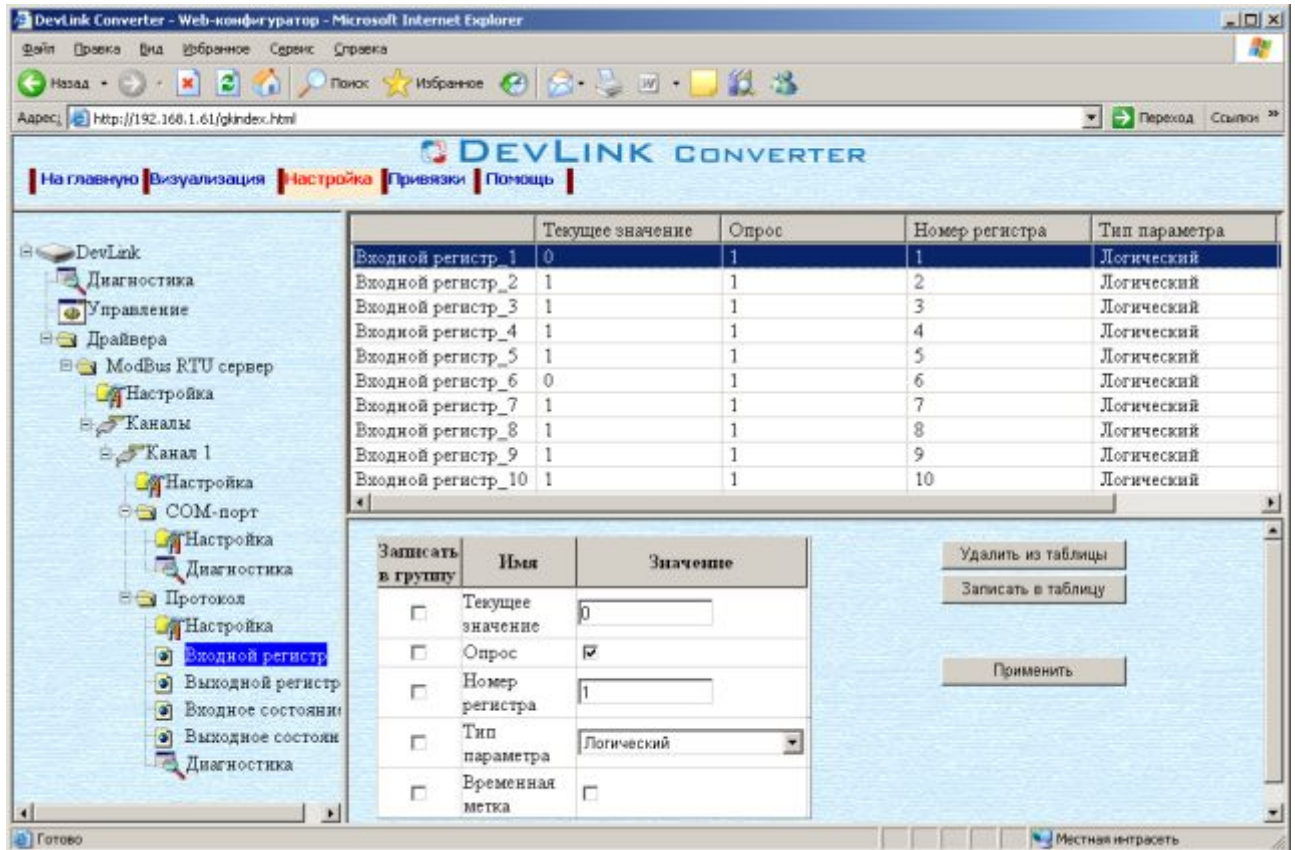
DevLink Converter - Web-конфигуратор - Microsoft Internet Explorer

Файл Правка Вид Избранное Сервис Справка

Назад Поиск Избранное

Адрес http://192.168.1.61/gkindex.html Переход Ссылки »

DEVLINK CONVERTER

На главную Визуализация Настройка Привязки Помощь

DevLink
Диагностика
Управление
Драйвера
ModBus RTU сервер
Настройка
Каналы
Канал 1
Настройка
COM-порт
Настройка
Диагностика
Протокол
Настройка
Входной регистр
Выходной регистр
Входное состояни
Выходное состоян
Диагностика

| | Текущее значение | Опрос | Номер регистра | Тип параметра |
|---|---|---|---|---|
| Входной регистр_1 | 0 | 1 | 1 | Логический |
| Входной регистр_2 | 1 | 1 | 2 | Логический |
| Входной регистр_3 | 1 | 1 | 3 | Логический |
| Входной регистр_4 | 1 | 1 | 4 | Логический |
| Входной регистр_5 | 1 | 1 | 5 | Логический |
| Входной регистр_6 | 0 | 1 | 6 | Логический |
| Входной регистр_7 | 1 | 1 | 7 | Логический |
| Входной регистр_8 | 1 | 1 | 8 | Логический |
| Входной регистр_9 | 1 | 1 | 9 | Логический |
| Входной регистр_10 | 1 | 1 | 10 | Логический |

| Записать в группу | Имя | Значение |
|---|---|---|
| ☐ | Текущее значение | 0 |
| ☐ | Опрос | ☑ |
| ☐ | Номер регистра | 1 |
| ☐ | Тип параметра | Логический |
| ☐ | Временная метка | ☐ |

Удалить из таблицы
Записать в таблицу
Применить

Готово
Местная интрасеть